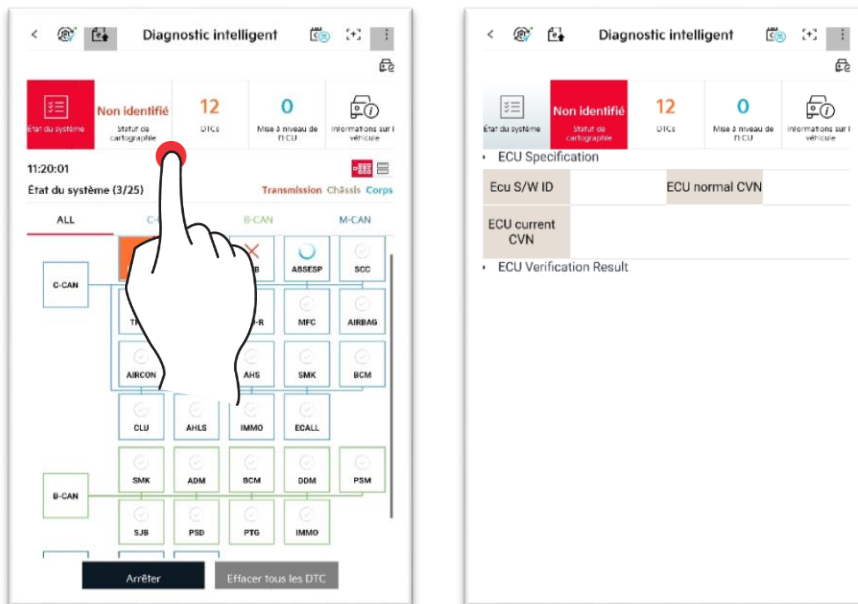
Diagnostic intelligent

État du système | Non identifié Statut de cartographie | 12 DTCs | 0 Mise à niveau de l'ECU | Informations sur le véhicule

11:20:01

État du système (3/25)

Transmission Châssis Corps

ALL | C-CAN | B-CAN | M-CAN

C-CAN

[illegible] B ABSESP SCC

T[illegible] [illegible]-R MFC AIRBAG

AIRCON AHS SMK BCM

CLU AHLS IMMO ECALL

B-CAN

SMK ADM BCM DDM PSM

SJB PSD PTG IMMO

Arrêter

Effacer tous les DTC

Diagnostic intelligent

État du système | Non identifié Statut de cartographie | 12 DTCs | 0 Mise à niveau de l'ECU | Informations sur le véhicule

ECU Specification

| Ecu S/W ID | | ECU normal CVN | |
|---|---|---|---|
| ECU current CVN | | | |

ECU Verification Result